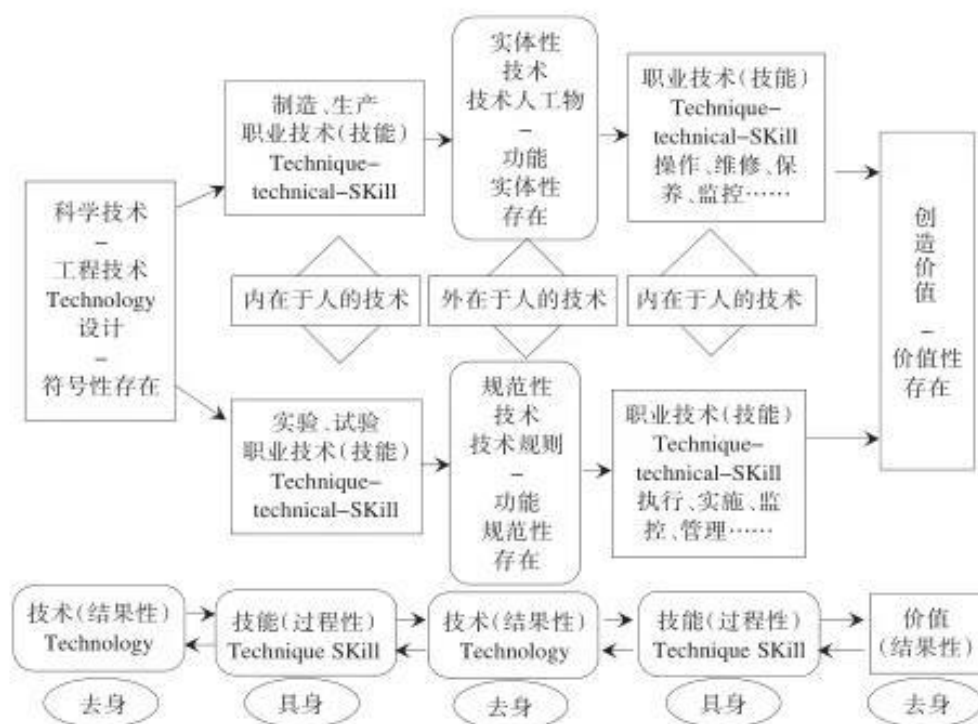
科学技术
–
工程技术
Technology
设计
–
符号性存在

制造、生产
职业技术(技能)
Technique–technical–SKill

实体性
技术
技术人工物
–
功能
实体性
存在

职业技术(技能)
Technique–technical–SKill
操作、维修、保养、监控……

创造价值
–
价值性存在

内在于人的技术

外在于人的技术

内在于人的技术

实验、试验
职业技术(技能)
Technique–technical–SKill

规范性
技术
技术规则
–
功能
规范性
存在

职业技术(技能)
Technique–technical–SKill
执行、实施、监控、管理……

技术(结果性)
Technology

技能(过程性)
Technique SKill

技术(结果性)
Technology

技能(过程性)
Technique SKill

价值
(结果性)

去身

具身

去身

具身

去身